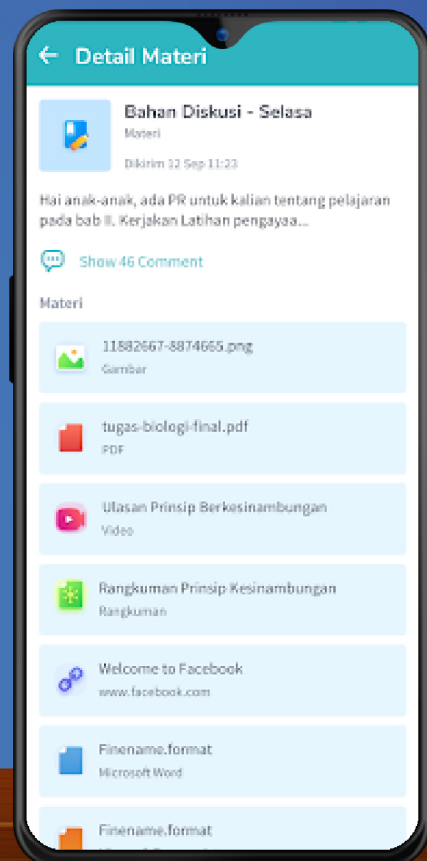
Detail Materi

Bahan Diskusi - Selasa
Materi
Dikirim 12 Sep 11:23

Hai anak-anak, ada PR untuk kalian tentang pelajaran pada bab II. Kerjakan Latihan pengayaa...

Show 46 Comment

Materi

11882667-8874665.png
Gambar

tugas-biologi-final.pdf
PDF

Ulasan Prinsip Berkesinambungan
Video

Rangkuman Prinsip Kesinambungan
Rangkuman

Welcome to Facebook
www.facebook.com

Finename.format
Microsoft Word

Finename.format
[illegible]